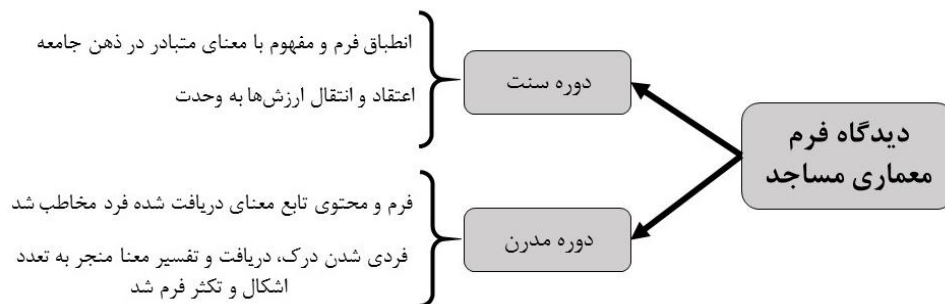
دیدگاه فرم معماری مساجد

دوره سنت

انطباق فرم و مفهوم با معنای متبادر در ذهن جامعه

اعتقاد و انتقال ارزش‌ها به وحدت

دوره مدرن

فرم و محتوی تابع معنای دریافت شده فرد مخاطب شد

فردی شدن درک، دریافت و تفسیر معنا منجر به تعدد اشکال و تکثر فرم شد